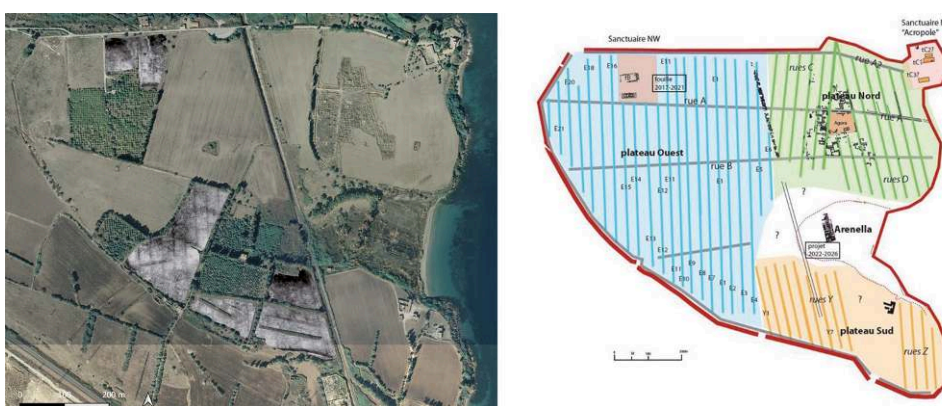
200 m

Sanctuaire NW

Sanctuaire "Acropole"

tC37

tC3

tC37

E11

E16

E18

E20

fouille 2017-2021

E3

rue A

E21

plateau Ouest

rue B

E5

E14

E15

E11

E12

E13

E12

E9

E10

E11

E8

E7

E6

E3

E2

E4

Y1

rues C

rue A2

plateau Nord

Agora

rue A

rues D

?

?

Arenella

projet 2022-2026

rues Y

?

Y2

plateau Sud

rues Z